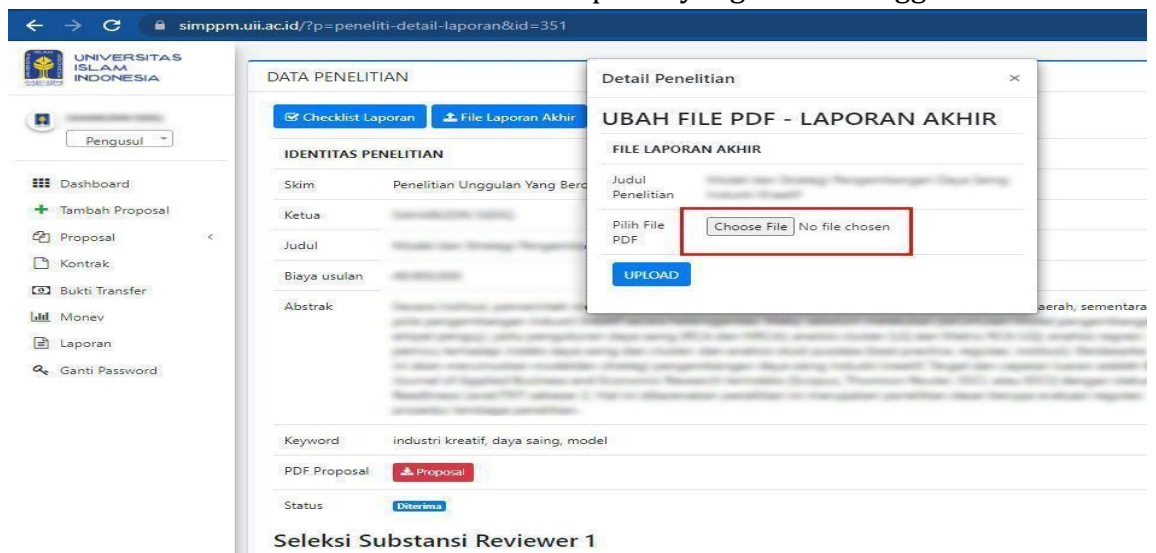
simppm.uii.ac.id/?p=peneliti-detail-laporan&id=351

UNIVERSITAS ISLAM INDONESIA

Pengusul

Dashboard
Tambah Proposal
Proposal
Kontrak
Bukti Transfer
Monev
Laporan
Ganti Password

DATA PENELITIAN

Checklist Laporan
File Laporan Akhir

IDENTITAS PENELITIAN

| Skim | Penelitian Unggulan Yang Berd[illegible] |
|---|---|
| Ketua | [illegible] |
| Judul | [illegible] |
| Biaya usulan | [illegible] |
| Abstrak | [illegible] aerah, sementara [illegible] |
| Keyword | industri kreatif, daya saing, model |
| PDF Proposal | Proposal |
| Status | Diterima |

Seleksi Substansi Reviewer 1

Detail Penelitian ×

UBAH FILE PDF - LAPORAN AKHIR

FILE LAPORAN AKHIR

| Judul Penelitian | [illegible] |
|---|---|
| Pilih File PDF | Choose File No file chosen |

UPLOAD